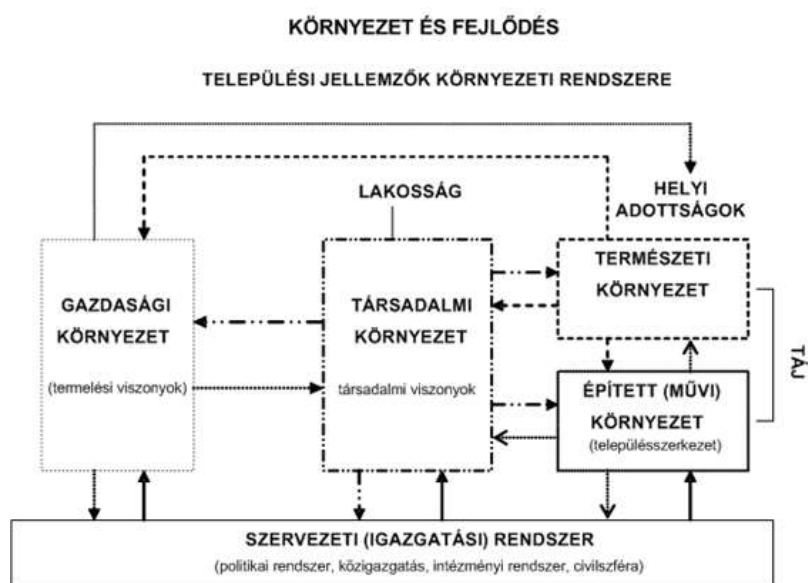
KÖRNYEZET ÉS FEJLŐDÉS

TELEPÜLÉSI JELLEMZŐK KÖRNYEZETI RENDSZERE

LAKOSSÁG

HELYI ADOTTSÁGOK

GAZDASÁGI KÖRNYEZET

(termelési viszonyok)

TÁRSADALMI KÖRNYEZET

társadalmi viszonyok

TERMÉSZETI KÖRNYEZET

ÉPÍTETT (MŰVI) KÖRNYEZET

(településszerkezet)

TÁJ

SZERVEZETI (IGAZGATÁSI) RENDSZER

(politikai rendszer, közigazgatás, intézményi rendszer, civilszféra)